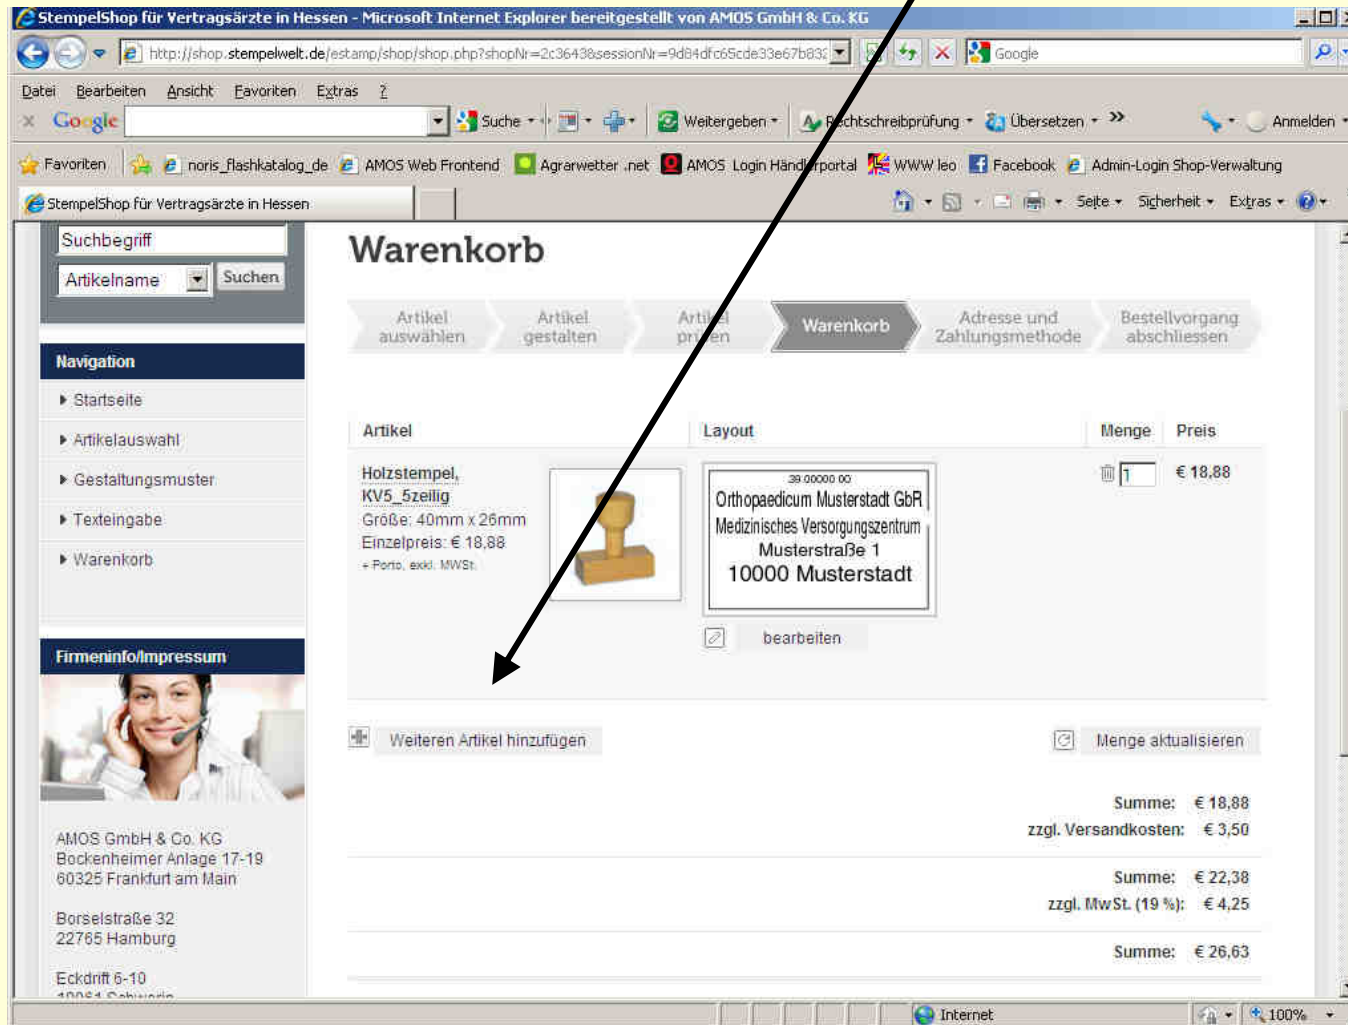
StempelShop für Vertragsärzte in Hessen - Microsoft Internet Explorer bereitgestellt von AMOS GmbH & Co. KG

http://shop.stempelwelt.de/estamp/shop/shop.php?shopNr=2c3643&sessionNr=9d84dfc65cde33e67b83

Google

Datei Bearbeiten Ansicht Favoriten Extras ?

Google Suche Weitergeben Rechtschreibprüfung Übersetzen » Anmelden

Favoriten noris_flashkatalog_de AMOS Web Frontend Agrarwetter .net AMOS Login Händlerportal WWW leo Facebook Admin-Login Shop-Verwaltung

StempelShop für Vertragsärzte in Hessen

Seite Sicherheit Extras

Suchbegriff

Artikelname Suchen

Navigation

Startseite

Artikelauswahl

Gestaltungsmuster

Texteingabe

Warenkorb

Firmeninfo/Impressum

AMOS GmbH & Co. KG
Bockenheimer Anlage 17-19
60325 Frankfurt am Main

Borselstraße 32
22765 Hamburg

Eckdrift 6-10
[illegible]

Warenkorb

Artikel auswählen | Artikel gestalten | Artikel prüfen | Warenkorb | Adresse und Zahlungsmethode | Bestellvorgang abschliessen

| Artikel | Layout | Menge | Preis |
|---|---|---|---|
| Holzstempel, KV5_5zeilig<br>Größe: 40mm x 26mm<br>Einzelpreis: € 18,88<br>+ Porto, exkl. MWSt. | 39 00000 00<br>Orthopaedicum Musterstadt GbR<br>Medizinisches Versorgungszentrum<br>Musterstraße 1<br>10000 Musterstadt<br>bearbeiten | 1 | € 18,88 |

Weiteren Artikel hinzufügen

Menge aktualisieren

Summe: € 18,88
zzgl. Versandkosten: € 3,50

Summe: € 22,38
zzgl. MwSt. (19 %): € 4,25

Summe: € 26,63

Internet

100%